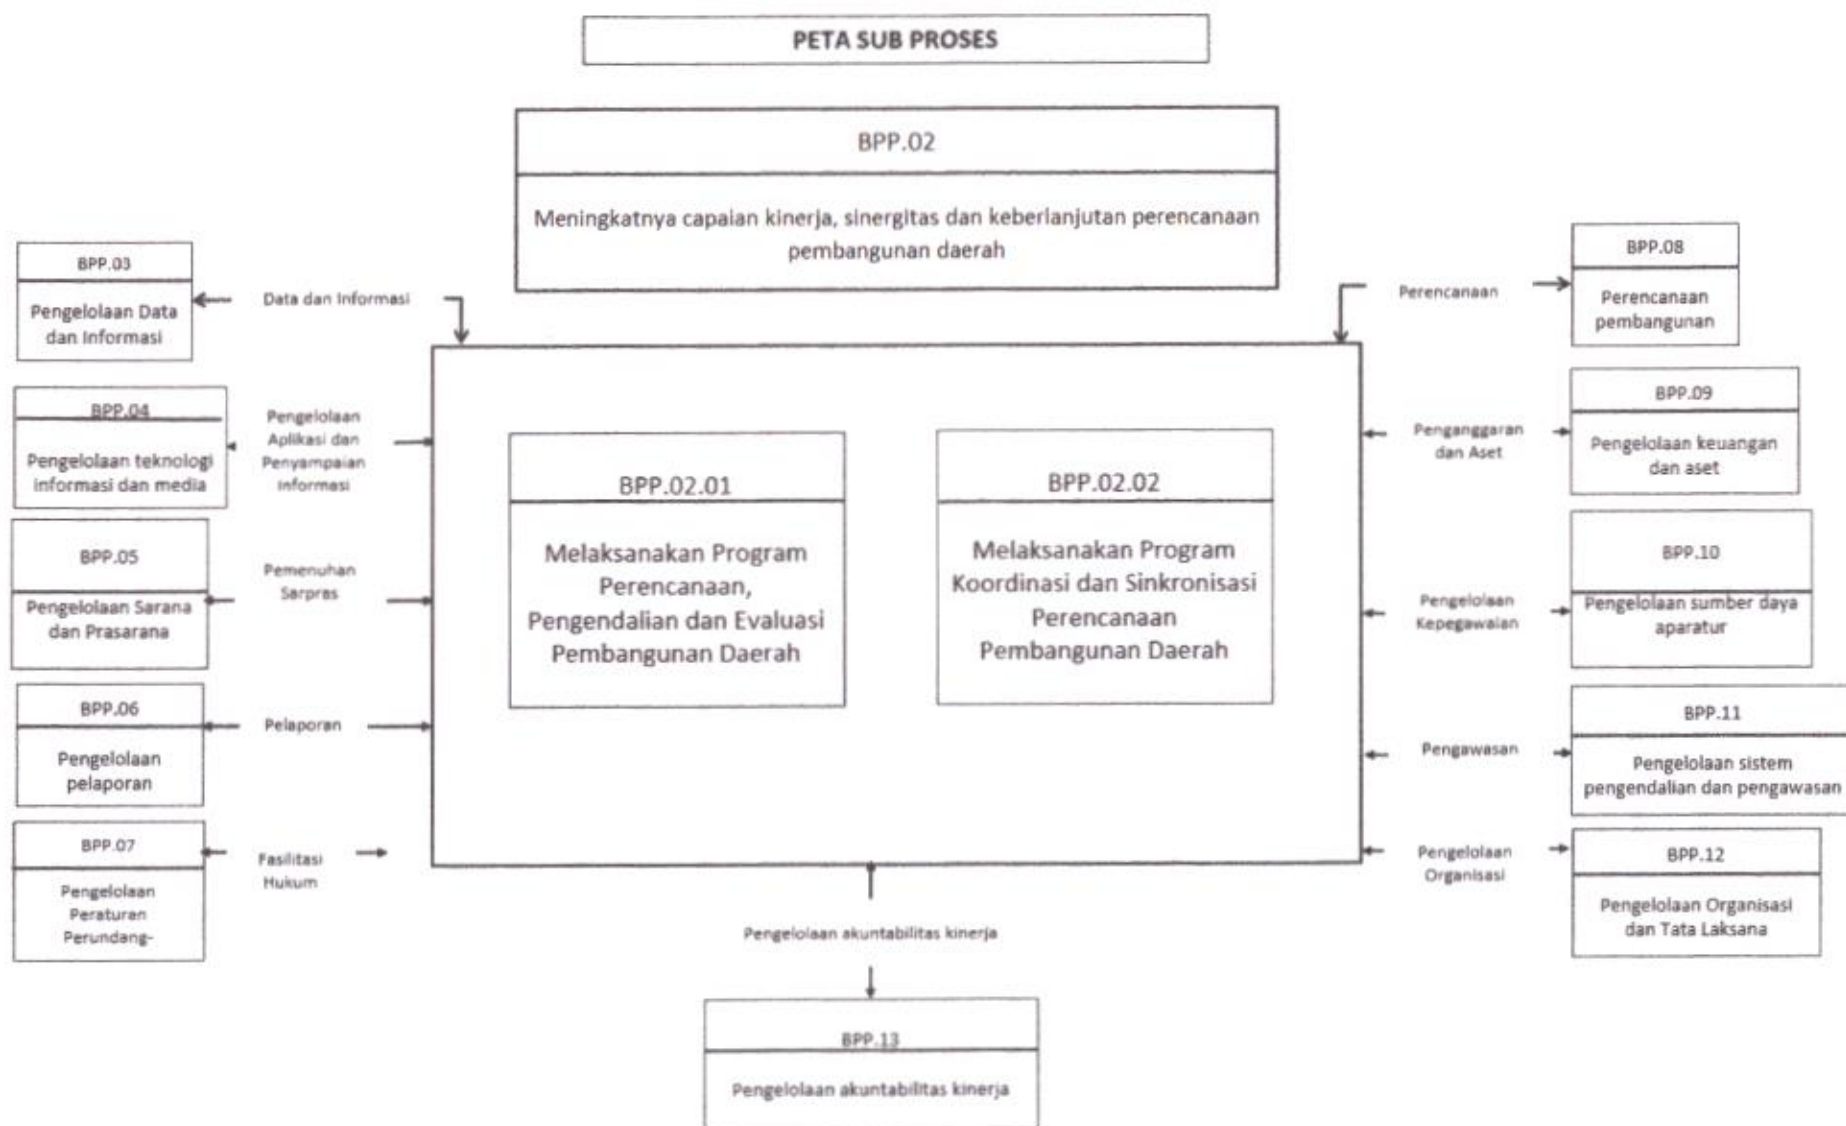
PETA SUB PROSES

BPP.02

Meningkatnya capaian kinerja, sinergitas dan keberlanjutan perencanaan pembangunan daerah

BPP.03

Pengelolaan Data dan Informasi

Data dan Informasi

BPP.04

Pengelolaan teknologi informasi dan media

Pengelolaan Aplikasi dan Penyampaian Informasi

BPP.05

Pengelolaan Sarana dan Prasarana

Pemenuhan Sarpras

BPP.06

Pengelolaan pelaporan

Pelaporan

BPP.07

Pengelolaan Peraturan Perundang-

Fasilitasi Hukum

BPP.02.01

Melaksanakan Program Perencanaan, Pengendalian dan Evaluasi Pembangunan Daerah

BPP.02.02

Melaksanakan Program Koordinasi dan Sinkronisasi Perencanaan Pembangunan Daerah

Perencanaan

BPP.08

Perencanaan pembangunan

Penganggaran dan Aset

BPP.09

Pengelolaan keuangan dan aset

Pengelolaan Kepegawaian

BPP.10

Pengelolaan sumber daya aparatur

Pengawasan

BPP.11

Pengelolaan sistem pengendalian dan pengawasan

Pengelolaan Organisasi

BPP.12

Pengelolaan Organisasi dan Tata Laksana

Pengelolaan akuntabilitas kinerja

BPP.13

Pengelolaan akuntabilitas kinerja